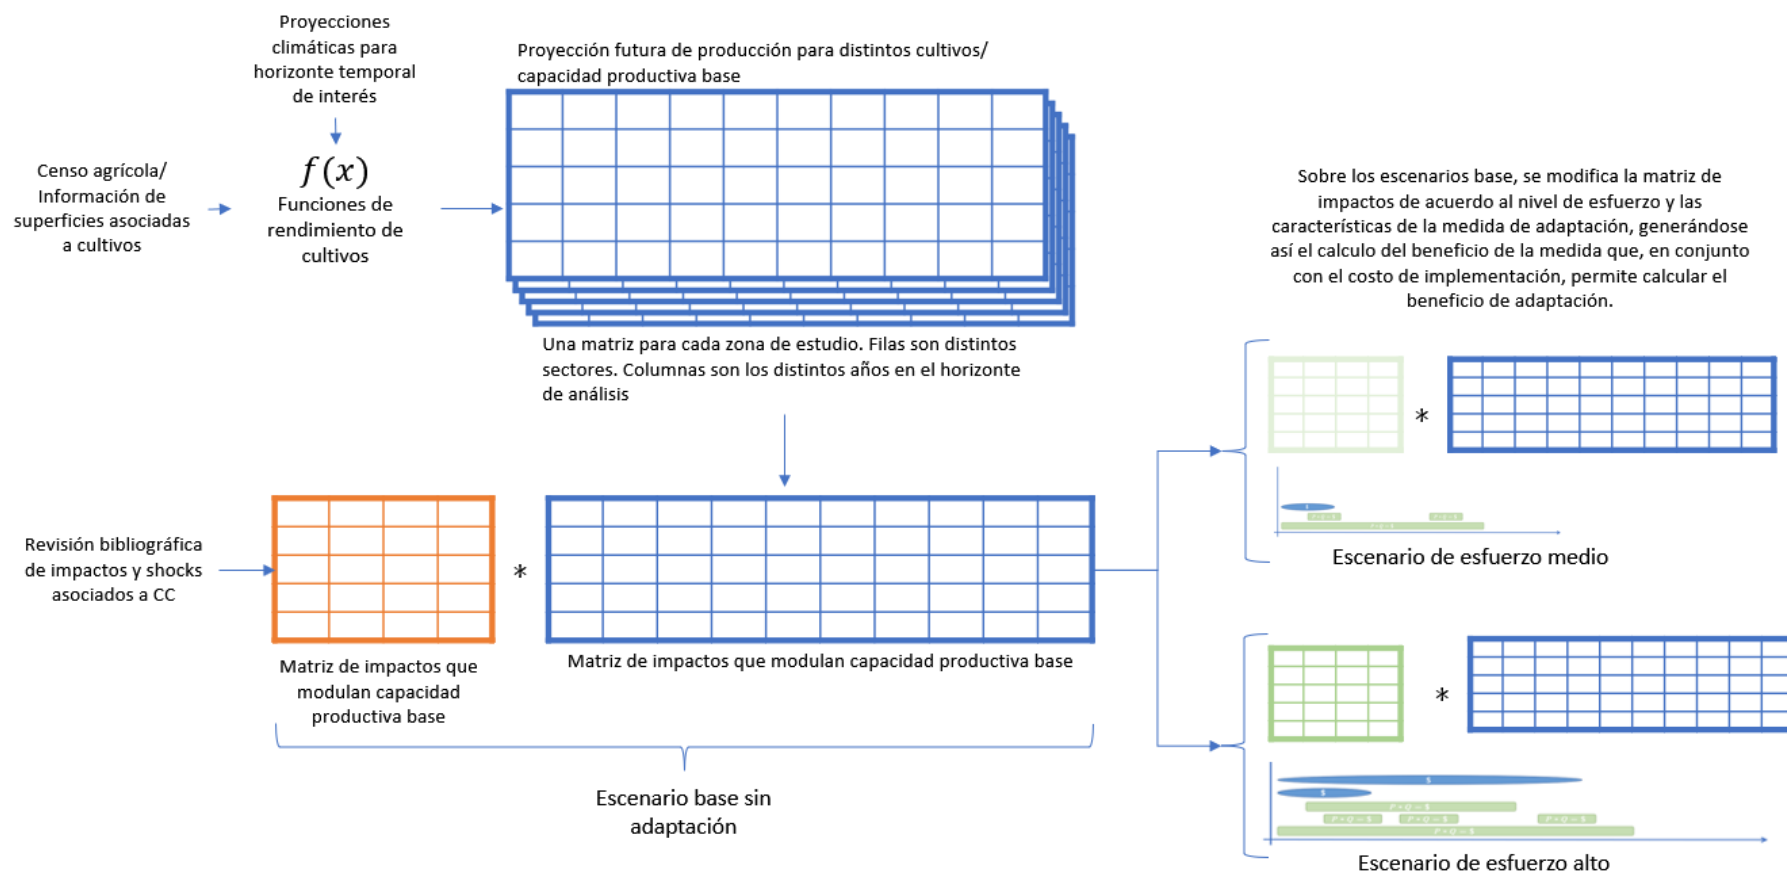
Proyecciones climáticas para horizonte temporal de interés

Censo agrícola/ Información de superficies asociadas a cultivos

$f(x)$
Funciones de rendimiento de cultivos

Proyección futura de producción para distintos cultivos/ capacidad productiva base

Una matriz para cada zona de estudio. Filas son distintos sectores. Columnas son los distintos años en el horizonte de análisis

Sobre los escenarios base, se modifica la matriz de impactos de acuerdo al nivel de esfuerzo y las características de la medida de adaptación, generándose así el calculo del beneficio de la medida que, en conjunto con el costo de implementación, permite calcular el beneficio de adaptación.

*

Escenario de esfuerzo medio

Revisión bibliográfica de impactos y shocks asociados a CC

*

Matriz de impactos que modulan capacidad productiva base

Matriz de impactos que modulan capacidad productiva base

Escenario base sin adaptación

*

Escenario de esfuerzo alto